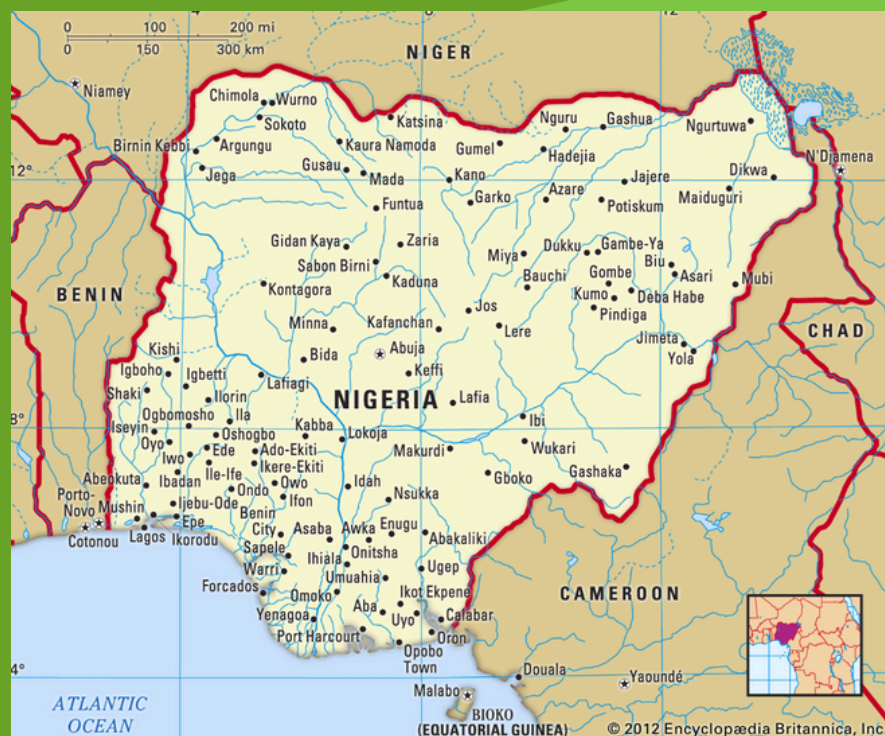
0 100 200 mi
0 150 300 km

NIGER
Niamey
Chimola Wurno
Sokoto
Birnin Kebbi
Argungu
Jega
Gusau
Kaura Namoda
Katsina
Mada
Nguru
Gashua
Ngurtuwa
Gumel
Hadejia
Kano
N'Djamena
12°
Dikwa
Jajere
Azare
Garko
Funtua
Potiskum
Maiduguri
Zaria
Gidan Kaya
Miya
Dukku
Gambe-Ya
Sabon Birni
Biu
Gombe
Bauchi
Asari
Kaduna
BENIN
Kontagora
Kumo
Deba Habe
Mubi
Jos
Pindiga
Minna
Kafanchan
Lere
CHAD
Jimeta
Kishi
Abuja
Yola
Bida
Igboho
Igbetti
Keffi
Shaki
Lafiagi
Ilorin
NIGERIA
Lafia
8°
Ogbomosho
Ila
Iseyin
Oshogbo
Kabba
Ibi
Lokoja
Oyo
Ado-Ekiti
Iwo
Ede
Makurdi
Wukari
Ikere-Ekiti
Ile-Ife
Gashaka
Abeokuta
Ibadan
Owo
Ondo
Idah
Gboko
Porto-Novo
Ijebu-Ode
Ifon
Nsukka
Mushin
Epe
Benin City
Cotonou
Lagos
Ikorodu
Asaba
Awka
Enugu
Abakaliki
Sapele
Ihiala
Onitsha
Warri
Ugep
Umuahia
Forcados
CAMEROON
Omoko
Ikot Ekpene
Aba
Yenagoa
Uyo
Calabar
Port Harcourt
Oron
Opobo Town
4°
Douala
Yaoundé
ATLANTIC OCEAN
Malabo
BIOKO (EQUATORIAL GUINEA)
© 2012 Encyclopædia Britannica, Inc